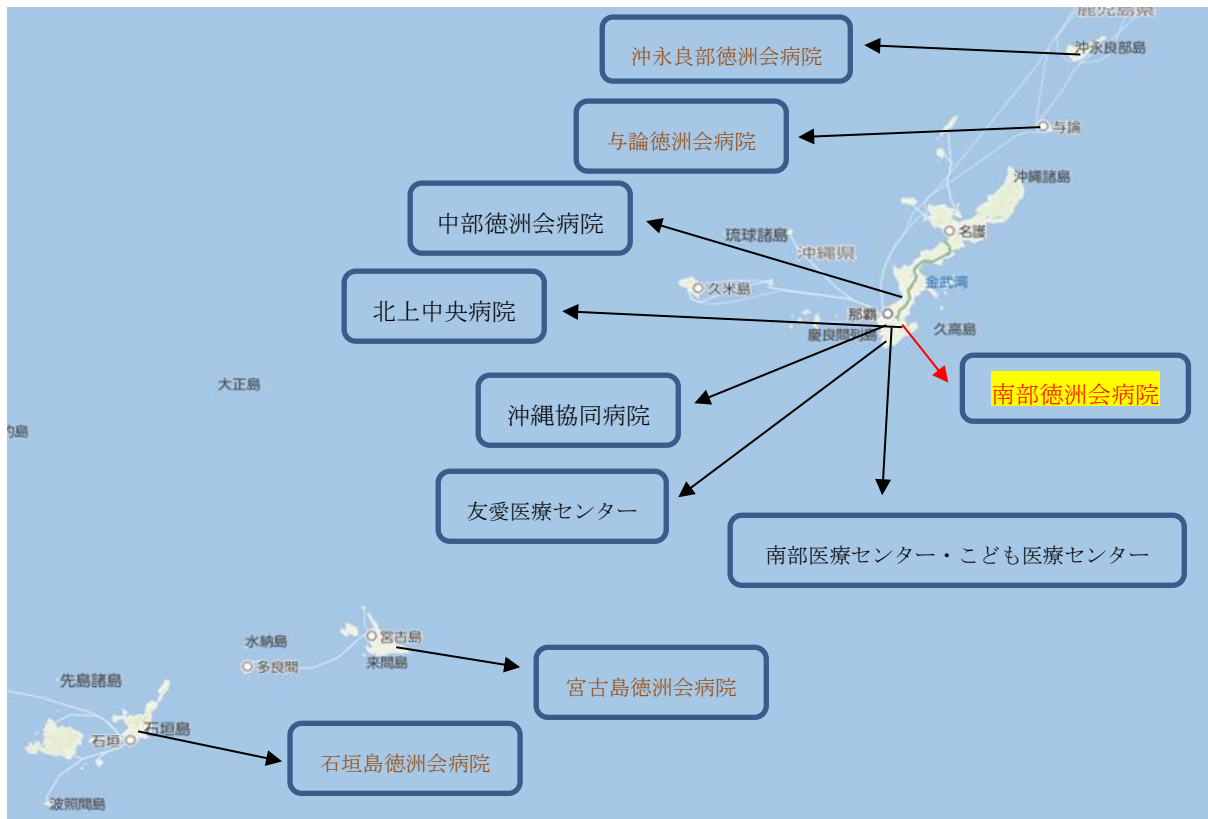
鹿児島県

沖永良部徳洲会病院

沖永良部島

与論徳洲会病院

与論

沖縄諸島

中部徳洲会病院

琉球諸島

沖縄県

名護

北上中央病院

久米島

金武湾

那覇

慶良間列島

久高島

南部徳洲会病院

大正島

沖縄協同病院

友愛医療センター

南部医療センター・こども医療センター

水納島

宮古島

多良間

来間島

宮古島徳洲会病院

先島諸島

石垣島

石垣

石垣島徳洲会病院

波照間島